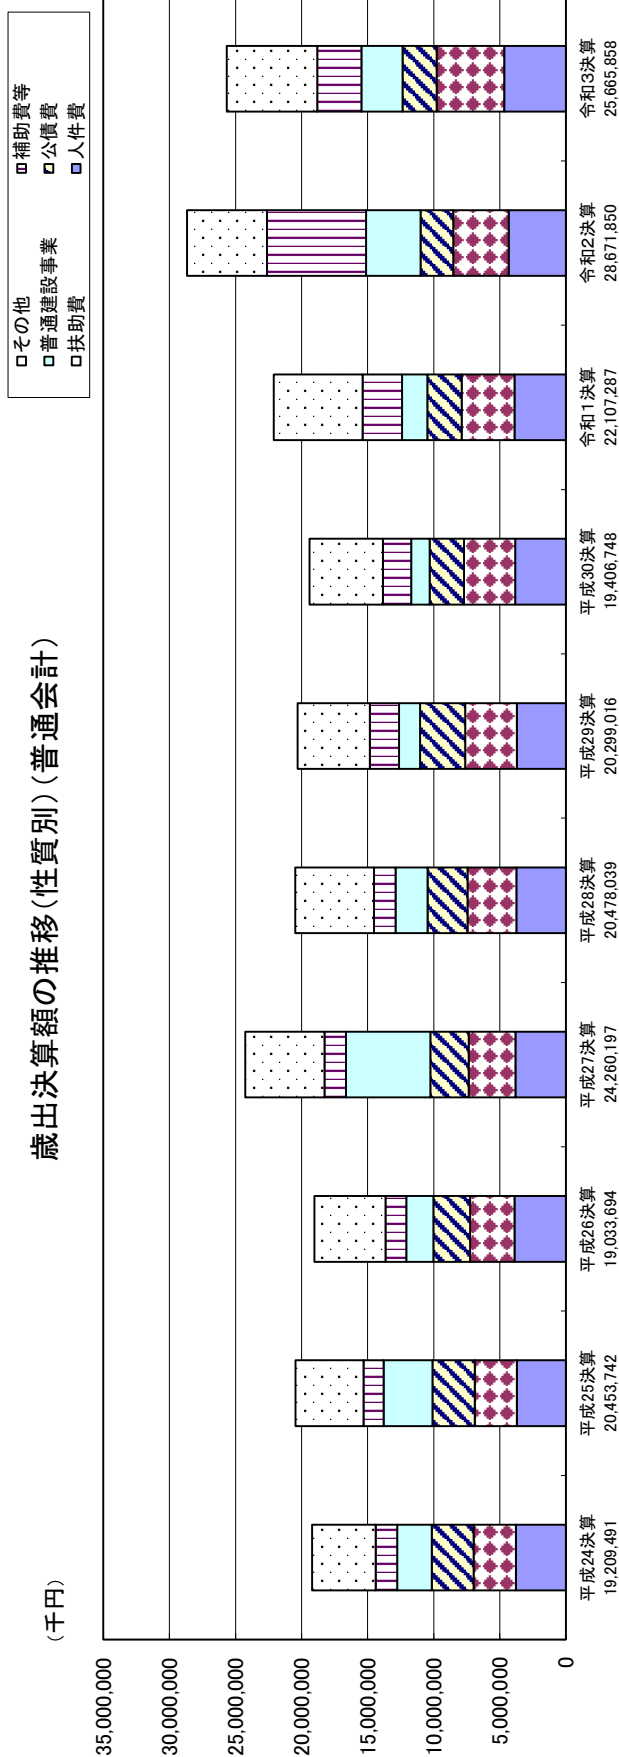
歳出決算額の推移(性質別)(普通会計)

(千円)

35,000,000
30,000,000
25,000,000
20,000,000
15,000,000
10,000,000
5,000,000
0

□その他
□普通建設事業
□扶助費
□補助費等
□公債費
□人件費

平成24決算
19,209,491

平成25決算
20,453,742

平成26決算
19,033,694

平成27決算
24,260,197

平成28決算
20,478,039

平成29決算
20,299,016

平成30決算
19,406,748

令和1決算
22,107,287

令和2決算
28,671,850

令和3決算
25,665,858